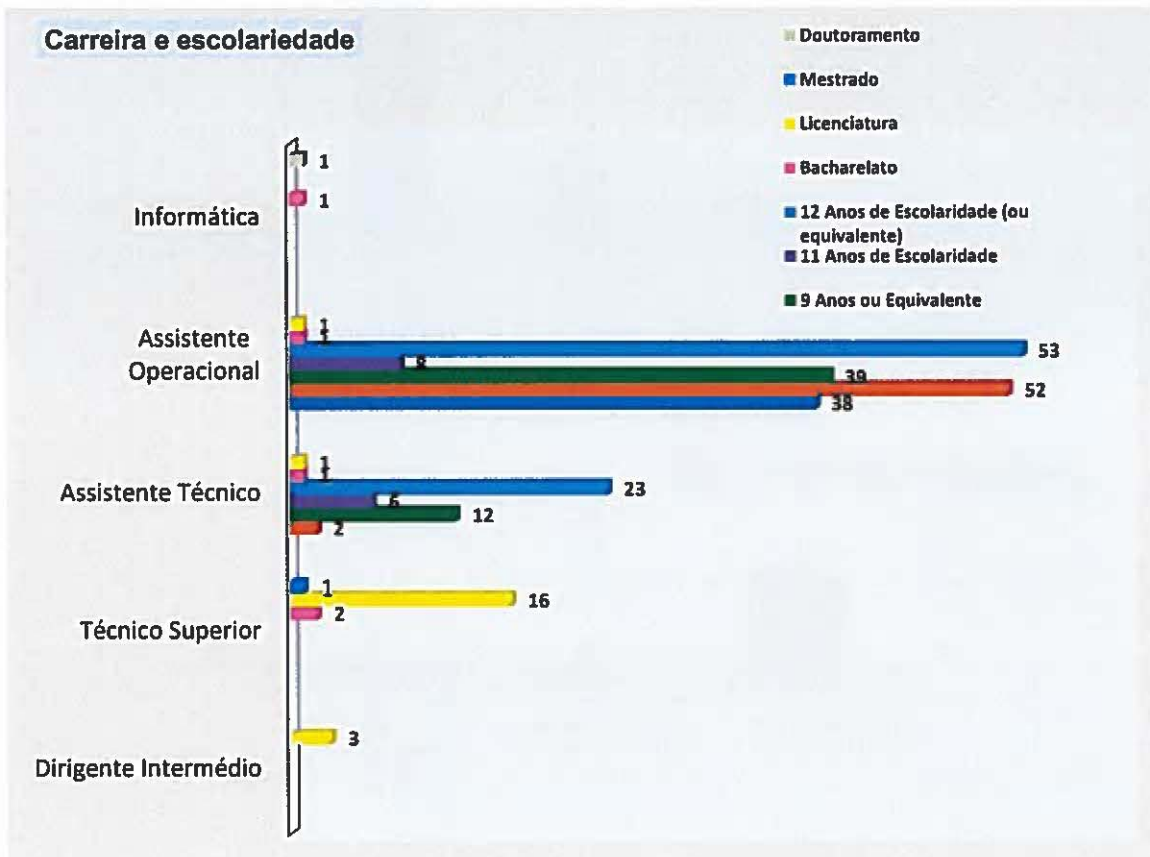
Carreira e escolariedade

Doutoramento
Mestrado
Licenciatura
Bacharelato
12 Anos de Escolaridade (ou equivalente)
11 Anos de Escolaridade
9 Anos ou Equivalente

Informática
1
1

Assistente Operacional
1
1
53
8
39
52
38

Assistente Técnico
1
1
23
6
12
2

Técnico Superior
1
16
2

Dirigente Intermédio
3